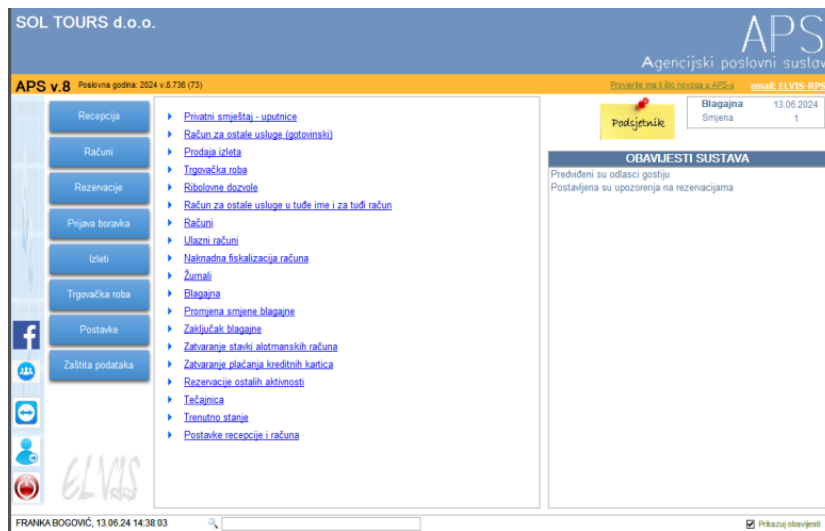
SOL TOURS d.o.o.

APS
Agencijski poslovni sustav

APS v.8 Poslovna godina: 2024 v.8.736 (73)

Provjerite ima li što novoga u APS-u

email: ELVIS-RPS

Recepcija
Računi
Rezervacije
Prijava boravka
Izleti
Trgovačka roba
Postavke
Zaštita podataka

Privatni smještaj - uputnice
Račun za ostale usluge (gotovinski)
Prodaja izleta
Trgovačka roba
Ribolovne dozvole
Račun za ostale usluge u tuđe ime i za tuđi račun
Računi
Ulazni računi
Naknadna fiskalizacija računa
Žurnali
Blagajna
Promjena smjene blagajne
Zaključak blagajne
Zatvaranje stavki alotmanskih računa
Zatvaranje plaćanja kreditnih kartica
Rezervacije ostalih aktivnosti
Tečajnica
Trenutno stanje
Postavke recepcije i računa

Podsjetnik

| Blagajna | 13.06.2024 |
|---|---|
| Smjena | 1 |

OBAVIJESTI SUSTAVA
Predviđeni su odlasci gostiju
Postavljena su upozorenja na rezervacijama

ELVIS RPS

FRANKA BOGOVIĆ, 13.06.24 14:38:03

Prikazuj obavijesti